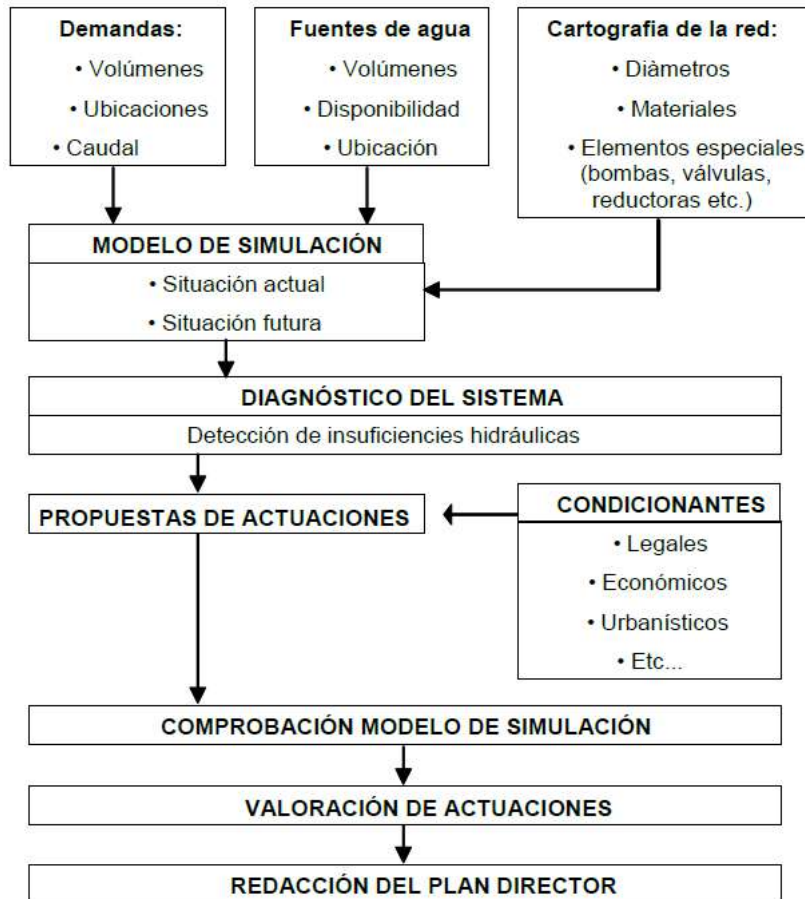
Demandas:
• Volúmenes
• Ubicaciones
• Caudal

Fuentes de agua
• Volúmenes
• Disponibilidad
• Ubicación

Cartografia de la red:
• Diàmetros
• Materiales
• Elementos especiales (bombas, válvulas, reductoras etc.)

MODELO DE SIMULACIÓN
• Situación actual
• Situación futura

DIAGNÓSTICO DEL SISTEMA
Detección de insuficiencias hidráulicas

PROPUESTAS DE ACTUACIONES

CONDICIONANTES
• Legales
• Económicos
• Urbanísticos
• Etc...

COMPROBACIÓN MODELO DE SIMULACIÓN

VALORACIÓN DE ACTUACIONES

REDACCIÓN DEL PLAN DIRECTOR